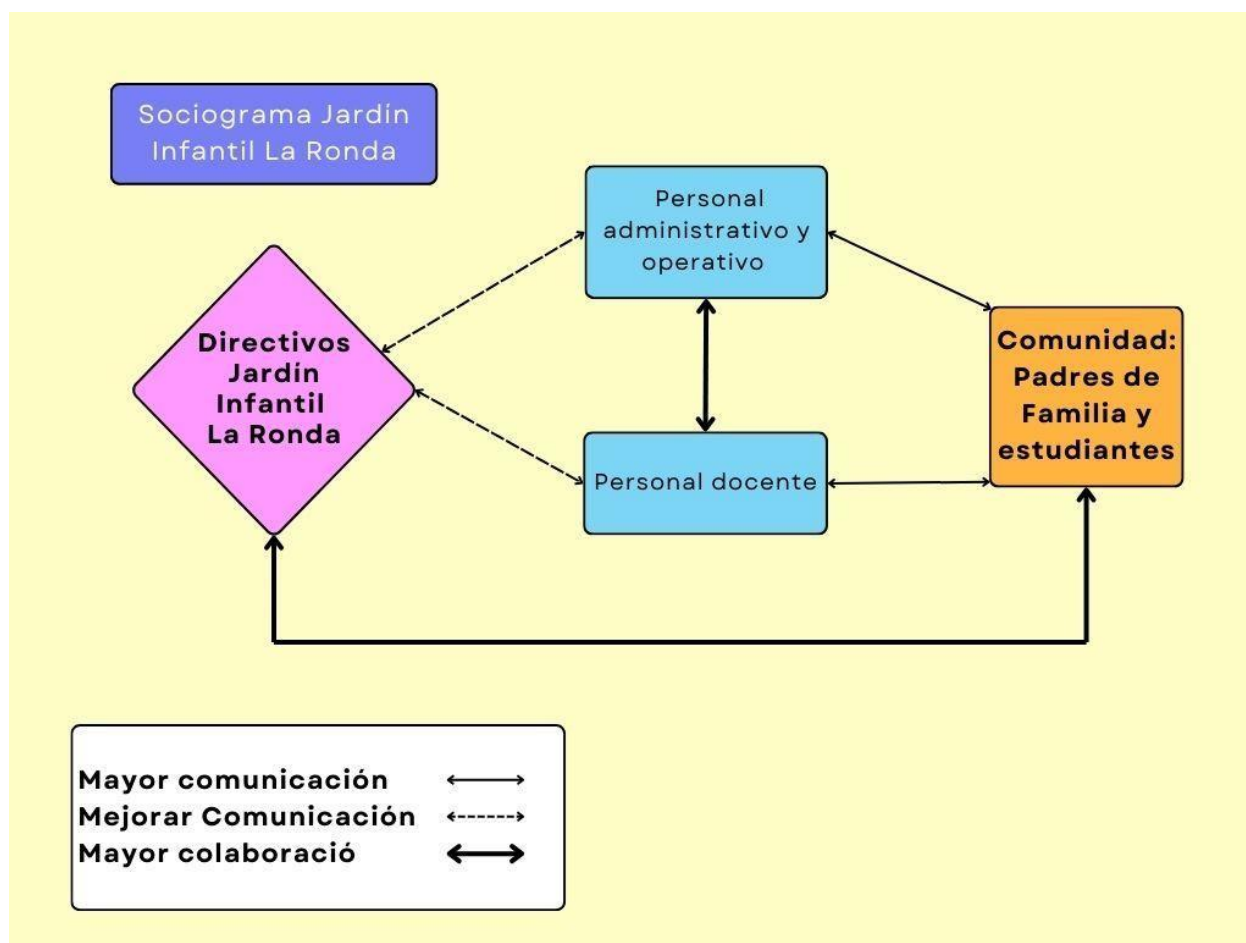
Sociograma Jardín Infantil La Ronda

Personal administrativo y operativo

Directivos Jardín Infantil La Ronda

Comunidad: Padres de Familia y estudiantes

Personal docente

Mayor comunicación
Mejorar Comunicación
Mayor colaboració